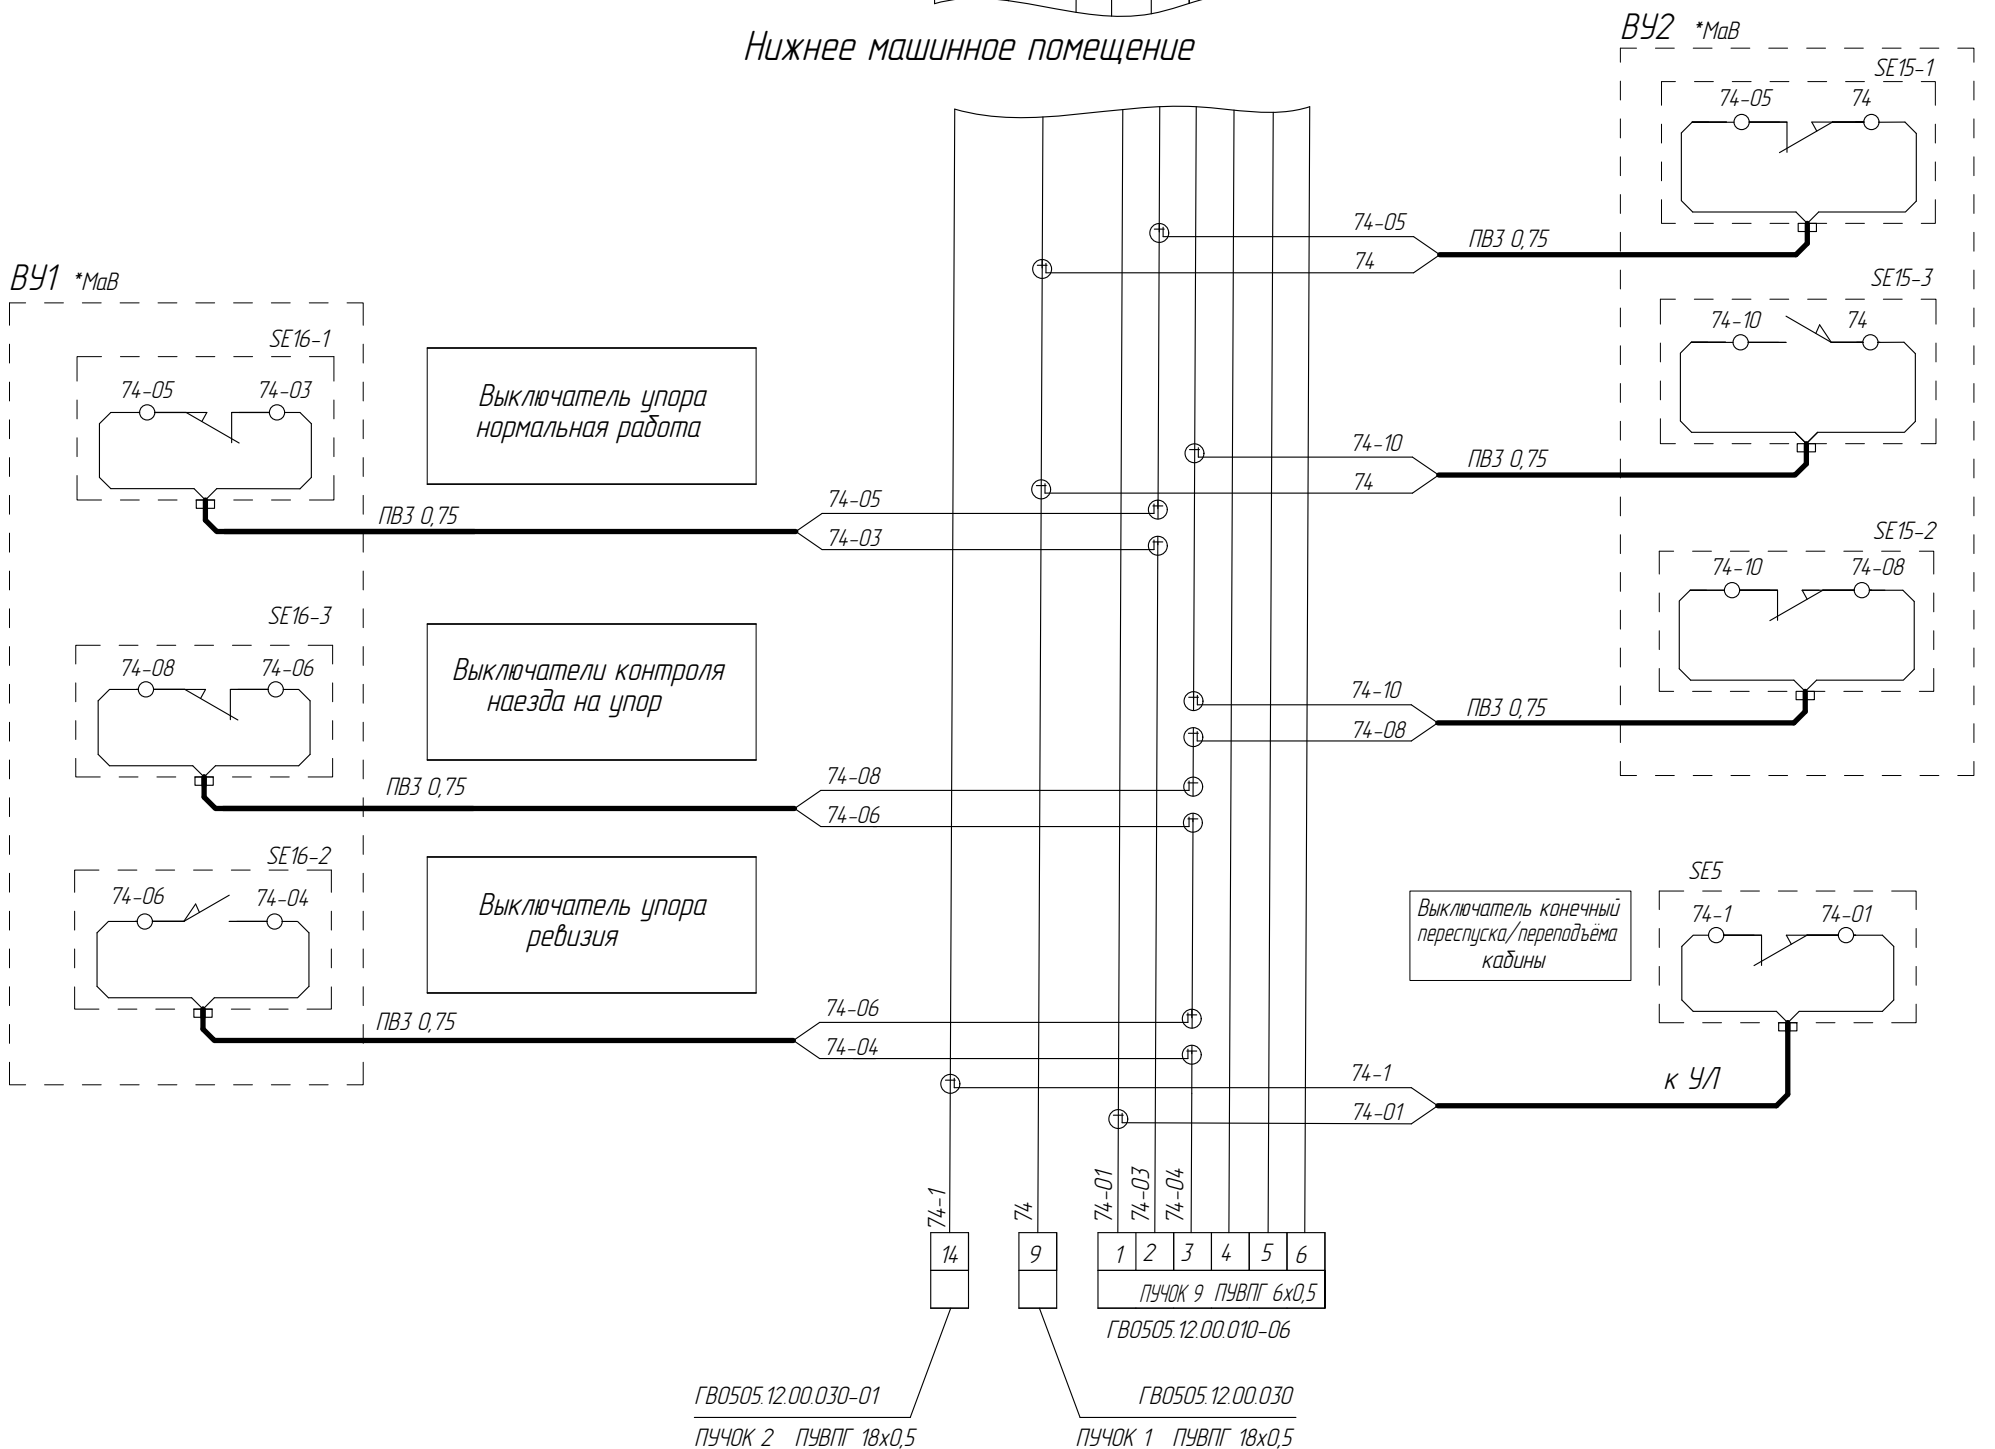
Нижнее машинное помещение

ВУ2 *МаВ

SE15-1
74-05 74

74-05
74
ПВЗ 0,75

SE15-3
74-10 74

74-10
74
ПВЗ 0,75

SE15-2
74-10 74-08

74-10
74-08
ПВЗ 0,75

ВУ1 *МаВ

SE16-1
74-05 74-03

Выключатель упора нормальная работа

74-05
74-03
ПВЗ 0,75

SE16-3
74-08 74-06

Выключатели контроля наезда на упор

74-08
74-06
ПВЗ 0,75

SE16-2
74-06 74-04

Выключатель упора ревизия

74-06
74-04
ПВЗ 0,75

Выключатель конечный переспуска/переподъёма кабины

SE5
74-1 74-01

74-1
74-01
к УЛ

74-1
74
74-01
74-03
74-04

| 14 |
|---|
| |

| 9 |
|---|
| |

| 1 | 2 | 3 | 4 | 5 | 6 |
|---|---|---|---|---|---|
| ПУЧОК 9 ПУВПГ 6х0,5 | | | | | |

ГВ0505.12.00.010-06

ГВ0505.12.00.030-01
ПУЧОК 2 ПУВПГ 18х0,5

ГВ0505.12.00.030
ПУЧОК 1 ПУВПГ 18х0,5